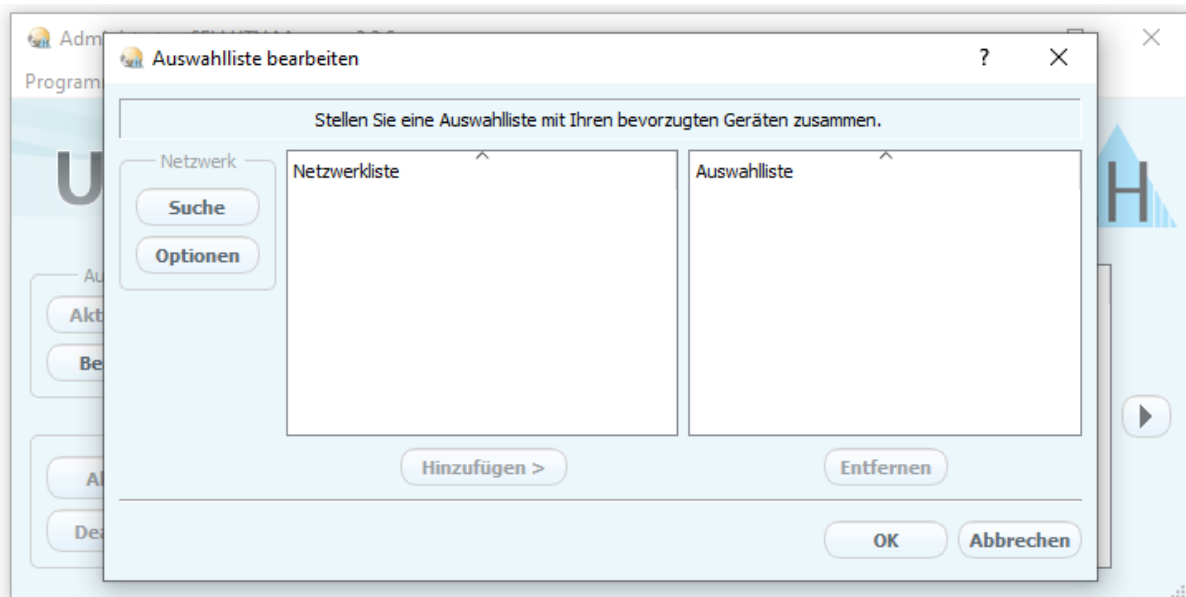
Adm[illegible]
Programm
U
H
Au
Akt
Be
Al
Dea

Auswahlliste bearbeiten
?
X

Stellen Sie eine Auswahlliste mit Ihren bevorzugten Geräten zusammen.

Netzwerk
Suche
Optionen

Netzwerkliste

Auswahlliste

Hinzufügen >

Entfernen

OK
Abbrechen